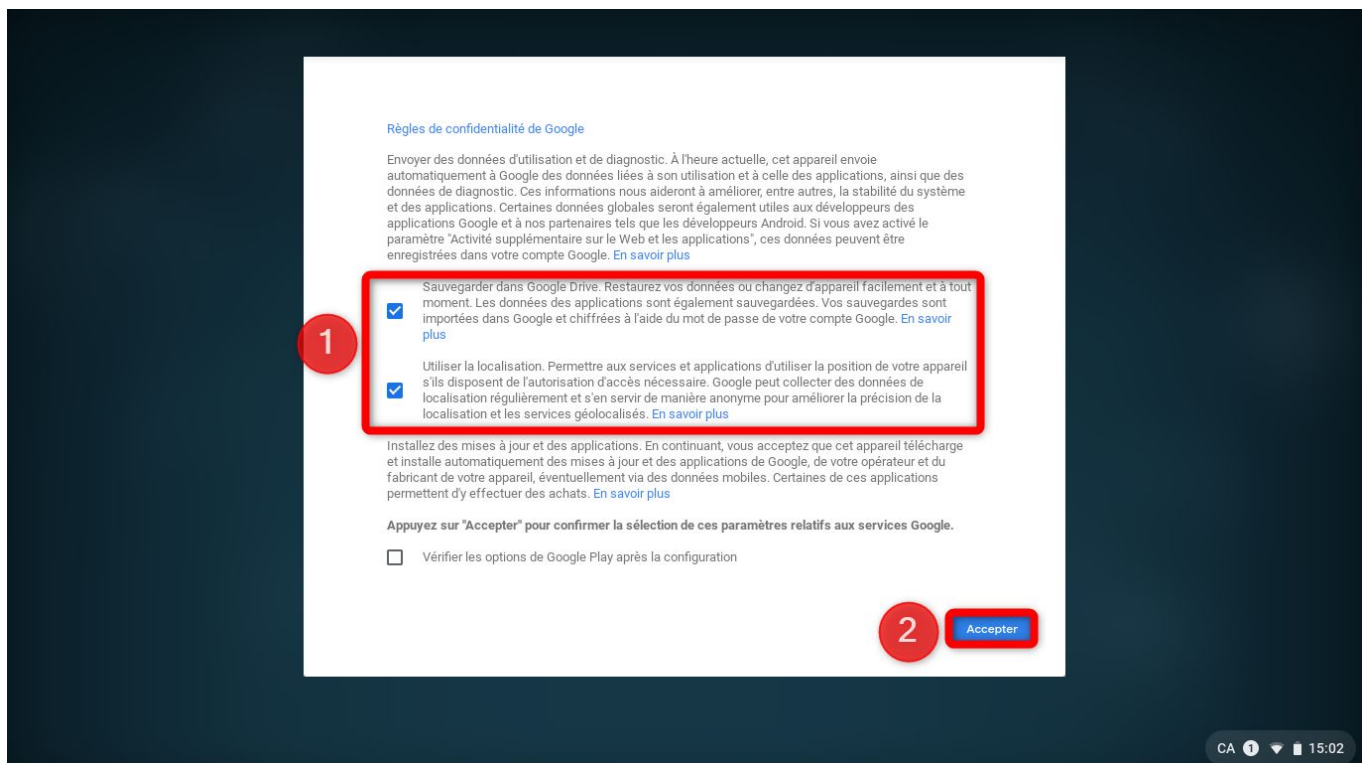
Règles de confidentialité de Google

Envoyer des données d'utilisation et de diagnostic. À l'heure actuelle, cet appareil envoie automatiquement à Google des données liées à son utilisation et à celle des applications, ainsi que des données de diagnostic. Ces informations nous aideront à améliorer, entre autres, la stabilité du système et des applications. Certaines données globales seront également utiles aux développeurs des applications Google et à nos partenaires tels que les développeurs Android. Si vous avez activé le paramètre "Activité supplémentaire sur le Web et les applications", ces données peuvent être enregistrées dans votre compte Google. En savoir plus

1

Sauvegarder dans Google Drive. Restaurez vos données ou changez d'appareil facilement et à tout moment. Les données des applications sont également sauvegardées. Vos sauvegardes sont importées dans Google et chiffrées à l'aide du mot de passe de votre compte Google. En savoir plus

Utiliser la localisation. Permettre aux services et applications d'utiliser la position de votre appareil s'ils disposent de l'autorisation d'accès nécessaire. Google peut collecter des données de localisation régulièrement et s'en servir de manière anonyme pour améliorer la précision de la localisation et les services géolocalisés. En savoir plus

Installez des mises à jour et des applications. En continuant, vous acceptez que cet appareil télécharge et installe automatiquement des mises à jour et des applications de Google, de votre opérateur et du fabricant de votre appareil, éventuellement via des données mobiles. Certaines de ces applications permettent d'y effectuer des achats. En savoir plus

Appuyez sur "Accepter" pour confirmer la sélection de ces paramètres relatifs aux services Google.

Vérifier les options de Google Play après la configuration

2

Accepter

CA 1 15:02